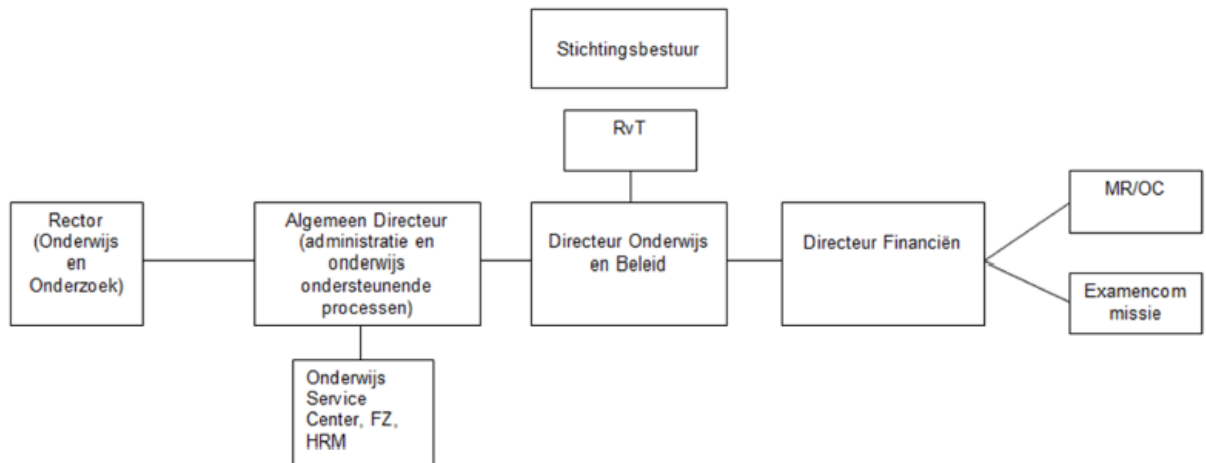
Stichtingsbestuur

RvT

Rector (Onderwijs en Onderzoek)

Algemeen Directeur (administratie en onderwijs ondersteunende processen)

Directeur Onderwijs en Beleid

Directeur Financiën

MR/OC

Examencom missie

Onderwijs Service Center, FZ, HRM